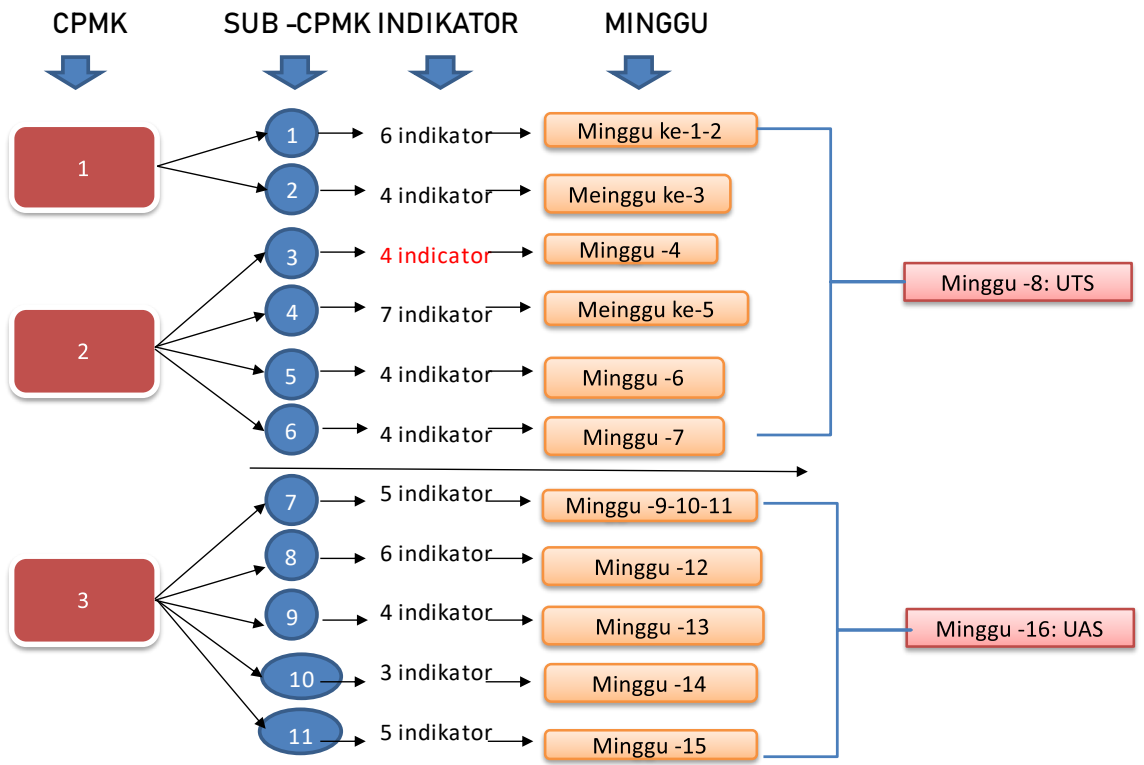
CPMK

SUB -CPMK

INDIKATOR

MINGGU

1

1

6 indikator

Minggu ke-1-2

2

4 indikator

Meinggu ke-3

2

3

4 indicator

Minggu -4

4

7 indikator

Meinggu ke-5

5

4 indikator

Minggu -6

6

4 indikator

Minggu -7

Minggu -8: UTS

3

7

5 indikator

Minggu -9-10-11

8

6 indikator

Minggu -12

9

4 indikator

Minggu -13

10

3 indikator

Minggu -14

11

5 indikator

Minggu -15

Minggu -16: UAS